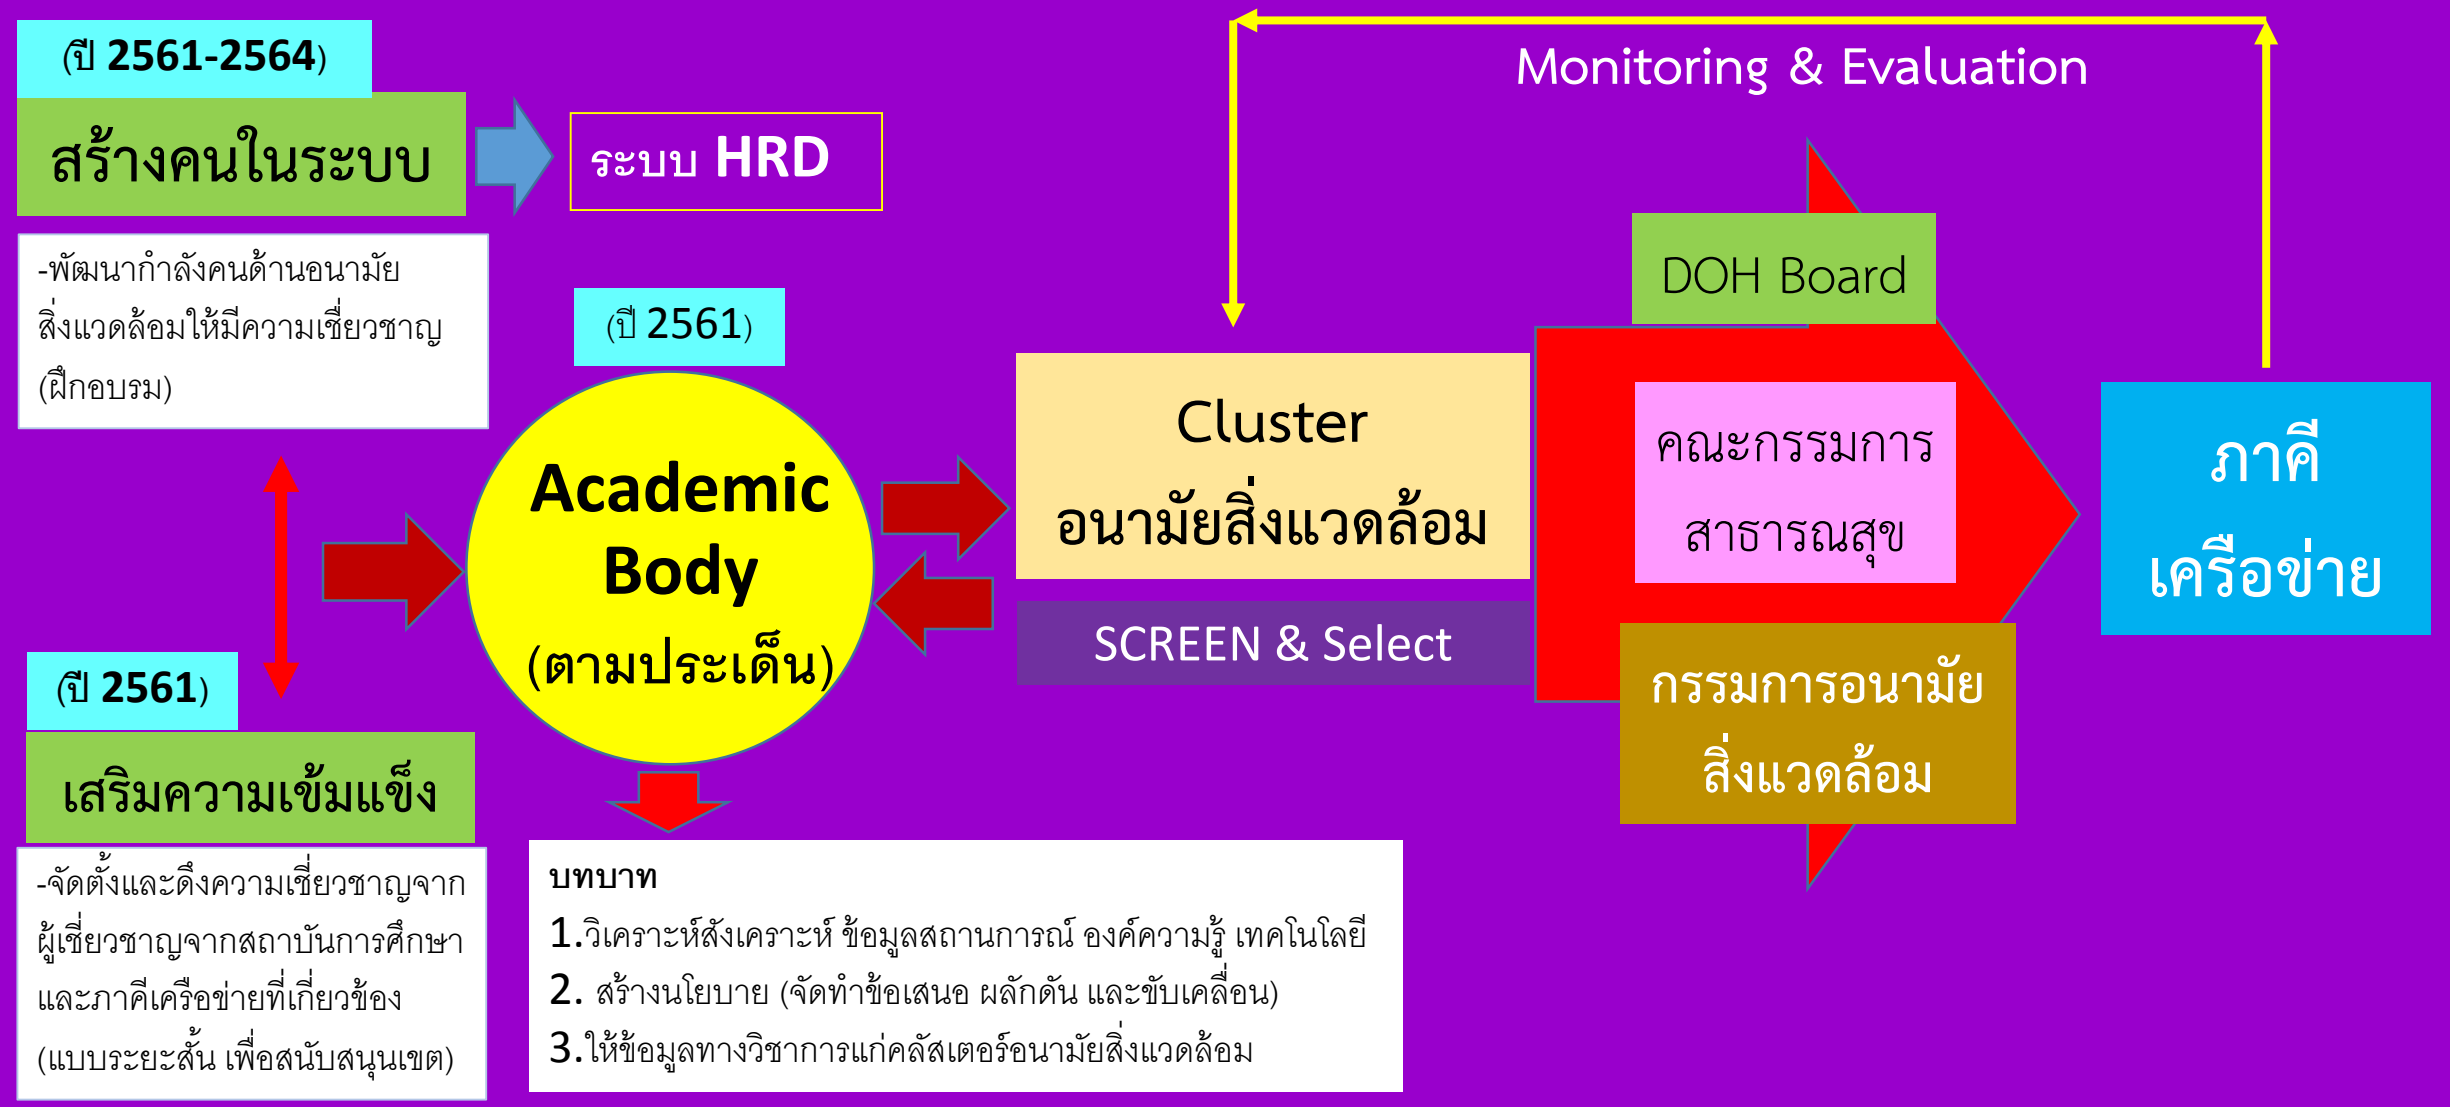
(ปี 2561-2564)

สร้างคนในระบบ

ระบบ HRD

Monitoring & Evaluation

-พัฒนากำลังคนด้านอนามัยสิ่งแวดล้อมให้มีความเชี่ยวชาญ (ฝึกอบรม)

(ปี 2561)

Academic Body (ตามประเด็น)

Cluster อนามัยสิ่งแวดล้อม

SCREEN & Select

DOH Board

คณะกรรมการสาธารณสุข

กรรมการอนามัยสิ่งแวดล้อม

ภาคีเครือข่าย

(ปี 2561)

เสริมความเข้มแข็ง

-จัดตั้งและดึงความเชี่ยวชาญจากผู้เชี่ยวชาญจากสถาบันการศึกษาและภาคีเครือข่ายที่เกี่ยวข้อง (แบบระยะสั้น เพื่อสนับสนุนเขต)

บทบาท
1.วิเคราะห์สังเคราะห์ ข้อมูลสถานการณ์ องค์ความรู้ เทคโนโลยี
2. สร้างนโยบาย (จัดทำข้อเสนอ ผลักดัน และขับเคลื่อน)
3.ให้ข้อมูลทางวิชาการแก่คลัสเตอร์อนามัยสิ่งแวดล้อม